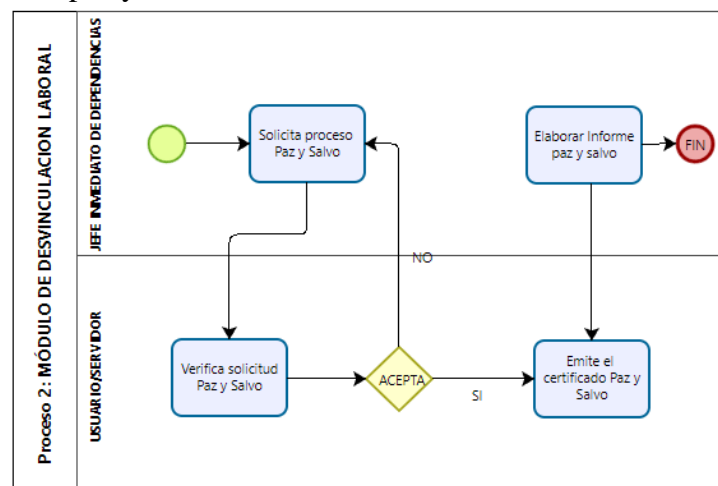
Proceso 2: MÓDULO DE DESVINCULACION LABORAL

JEFE INMEDIATO DE DEPENDENCIAS

Solicita proceso Paz y Salvo

Elaborar Informe paz y salvo

FIN

NO

USUARIO/SERVIDOR

Verifica solicitud Paz y Salvo

ACEPTA

SI

Emite el certificado Paz y Salvo